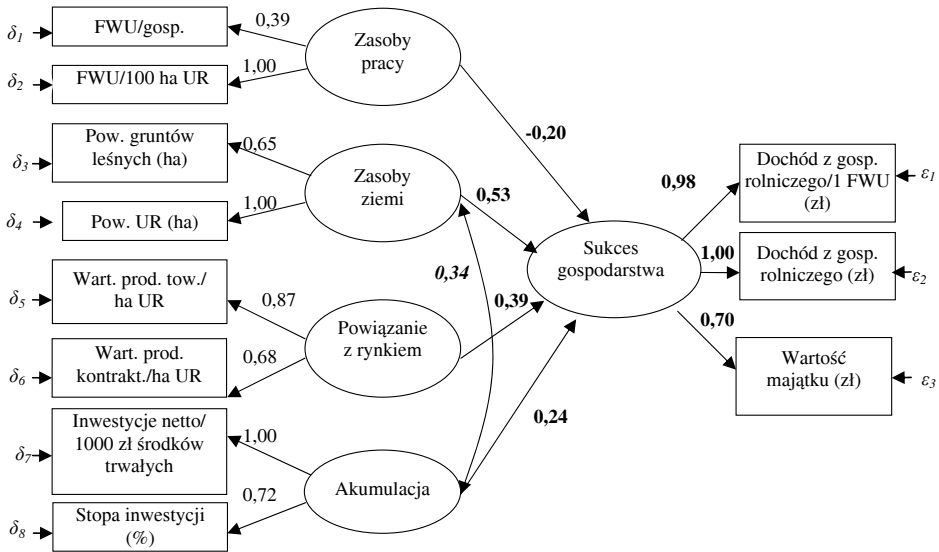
$\delta_1$ FWU/gosp.
0,39
Zasoby pracy
$\delta_2$ FWU/100 ha UR
1,00
-0,20
$\delta_3$ Pow. gruntów leśnych (ha)
0,65
Zasoby ziemi
0,53
0,98
Dochód z gosp. rolniczego/1 FWU (zł) $\varepsilon_1$
$\delta_4$ Pow. UR (ha)
1,00
Sukces gospodarstwa
1,00
Dochód z gosp. rolniczego (zł) $\varepsilon_2$
0,34
$\delta_5$ Wart. prod. tow./ ha UR
0,87
0,39
0,70
Powiązanie z rynkiem
Wartość majątku (zł) $\varepsilon_3$
$\delta_6$ Wart. prod. kontrakt./ha UR
0,68
$\delta_7$ Inwestycje netto/ 1000 zł środków trwałych
1,00
0,24
Akumulacja
0,72
$\delta_8$ Stopa inwestycji (%)